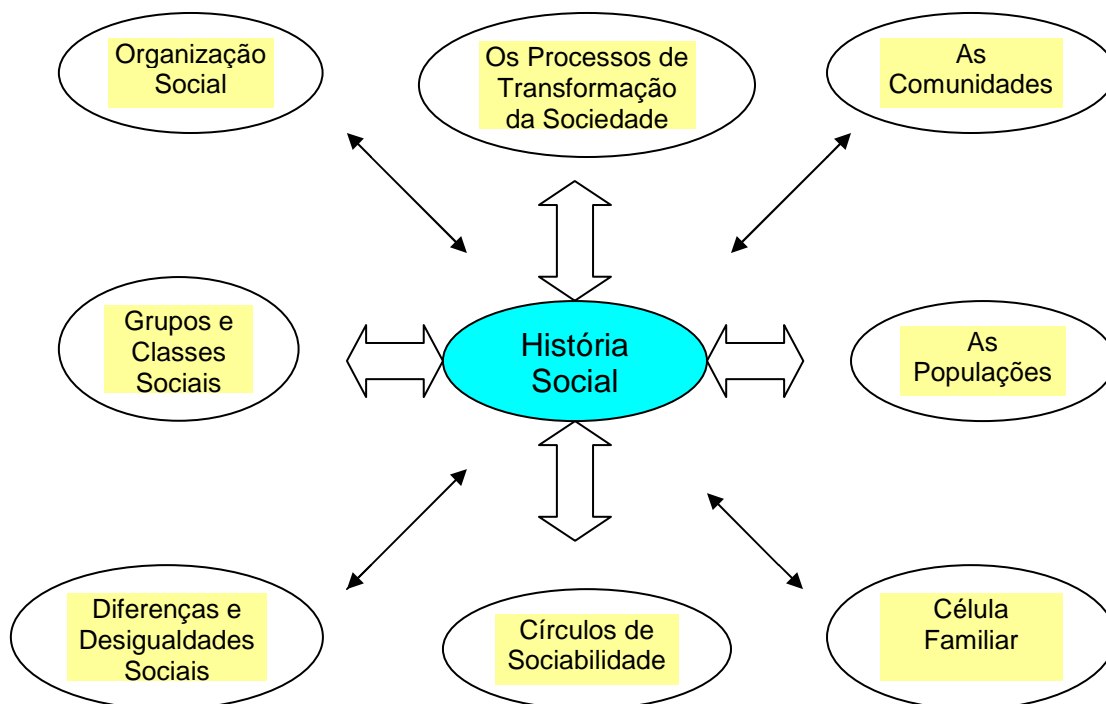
Organização Social

Os Processos de Transformação da Sociedade

As Comunidades

Grupos e Classes Sociais

História Social

As Populações

Diferenças e Desigualdades Sociais

Círculos de Sociabilidade

Célula Familiar